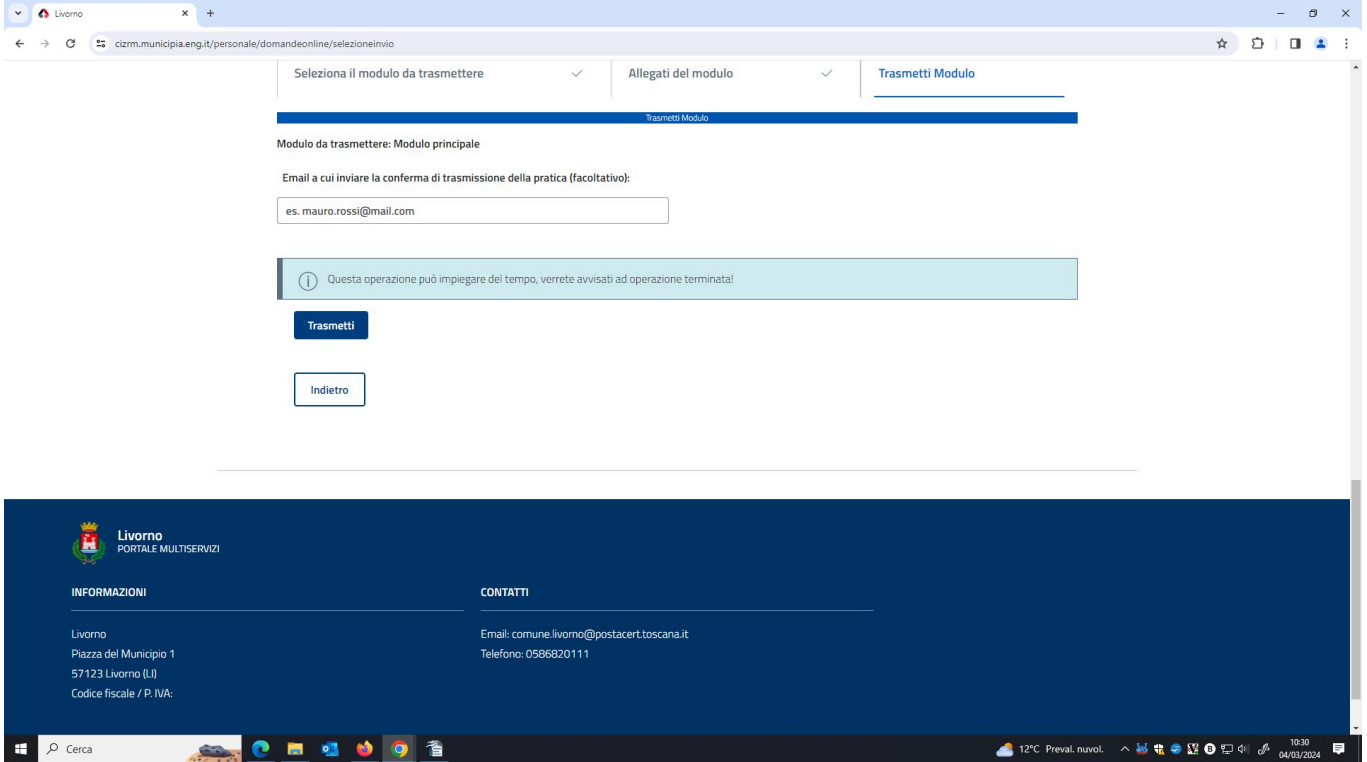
Livorno

cizrm.municipia.eng.it/personale/domandeonline/selezioneinvio

Seleziona il modulo da trasmettere

Allegati del modulo

Trasmetti Modulo

Trasmetti Modulo

Modulo da trasmettere: Modulo principale

Email a cui inviare la conferma di trasmissione della pratica (facoltativo):

es. mauro.rossi@mail.com

Questa operazione può impiegare del tempo, verrete avvisati ad operazione terminata!

Trasmetti

Indietro

Livorno
PORTALE MULTISERVIZI

INFORMAZIONI

Livorno
Piazza del Municipio 1
57123 Livorno (LI)
Codice fiscale / P. IVA:

CONTATTI

Email: comune.livorno@postacert.toscana.it
Telefono: 0586820111

Cerca

12°C Preval. nuvol.

10:30
04/03/2024